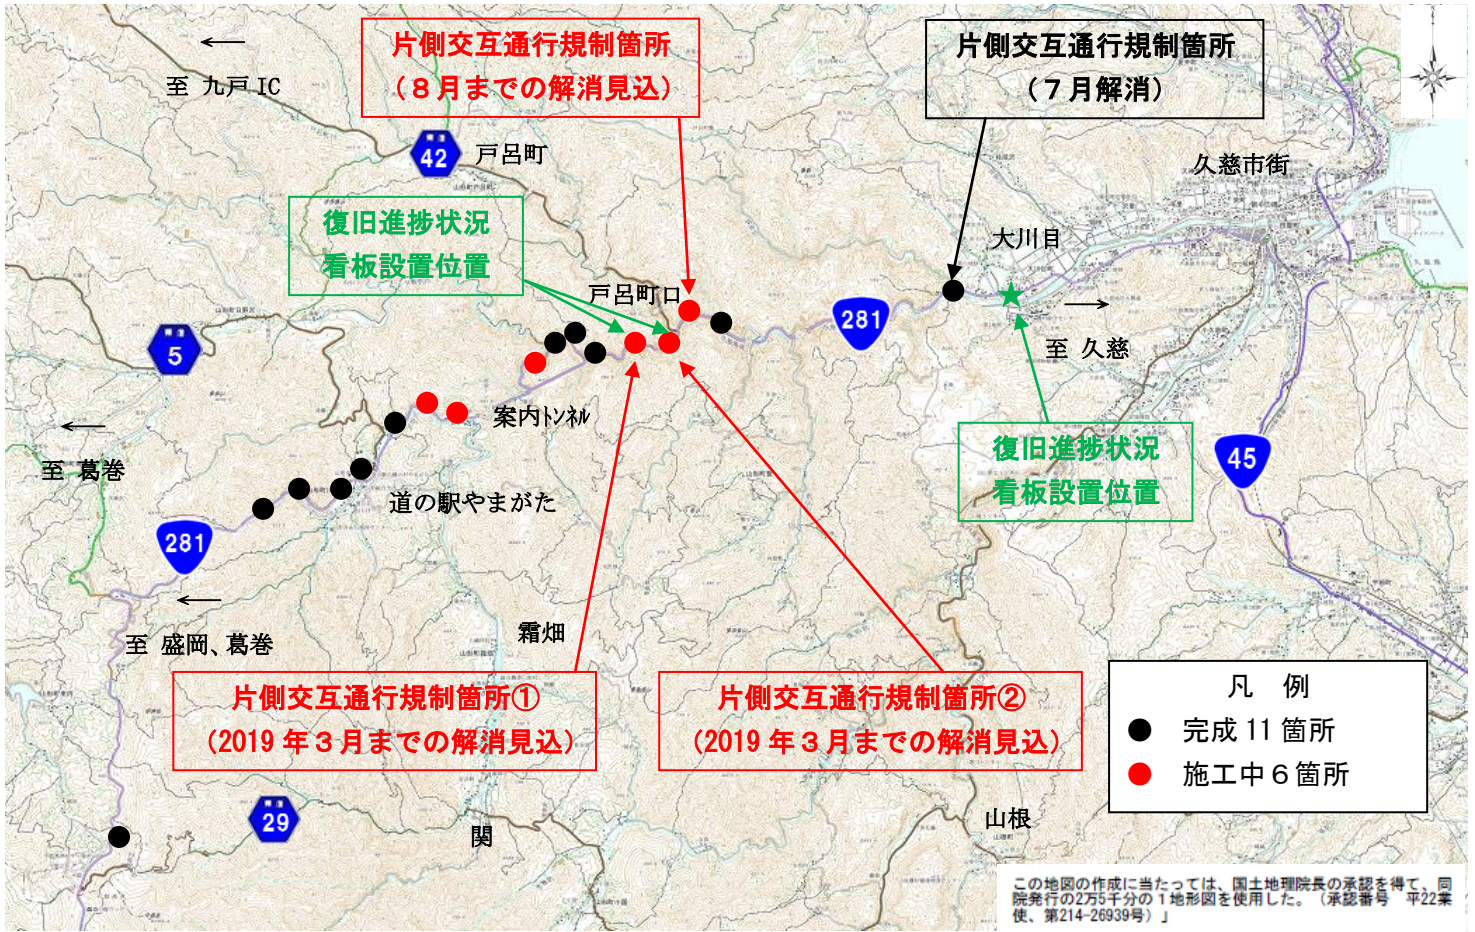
片側交互通行規制箇所
（８月までの解消見込）

片側交互通行規制箇所
（７月解消）

至 九戸 IC

42

戸呂町

久慈市街

復旧進捗状況
看板設置位置

大川目

戸呂町口

281

至 久慈

5

案内トンネル

至 葛巻

復旧進捗状況
看板設置位置

45

道の駅やまがた

281

至 盛岡、葛巻

霜畑

片側交互通行規制箇所①
（2019 年３月までの解消見込）

片側交互通行規制箇所②
（2019 年３月までの解消見込）

凡 例
完成 11 箇所
施工中６箇所

29

関

山根

この地図の作成に当たっては、国土地理院長の承認を得て、同院発行の2万5千分の１地形図を使用した。（承認番号 平22業使、第214-26939号）」